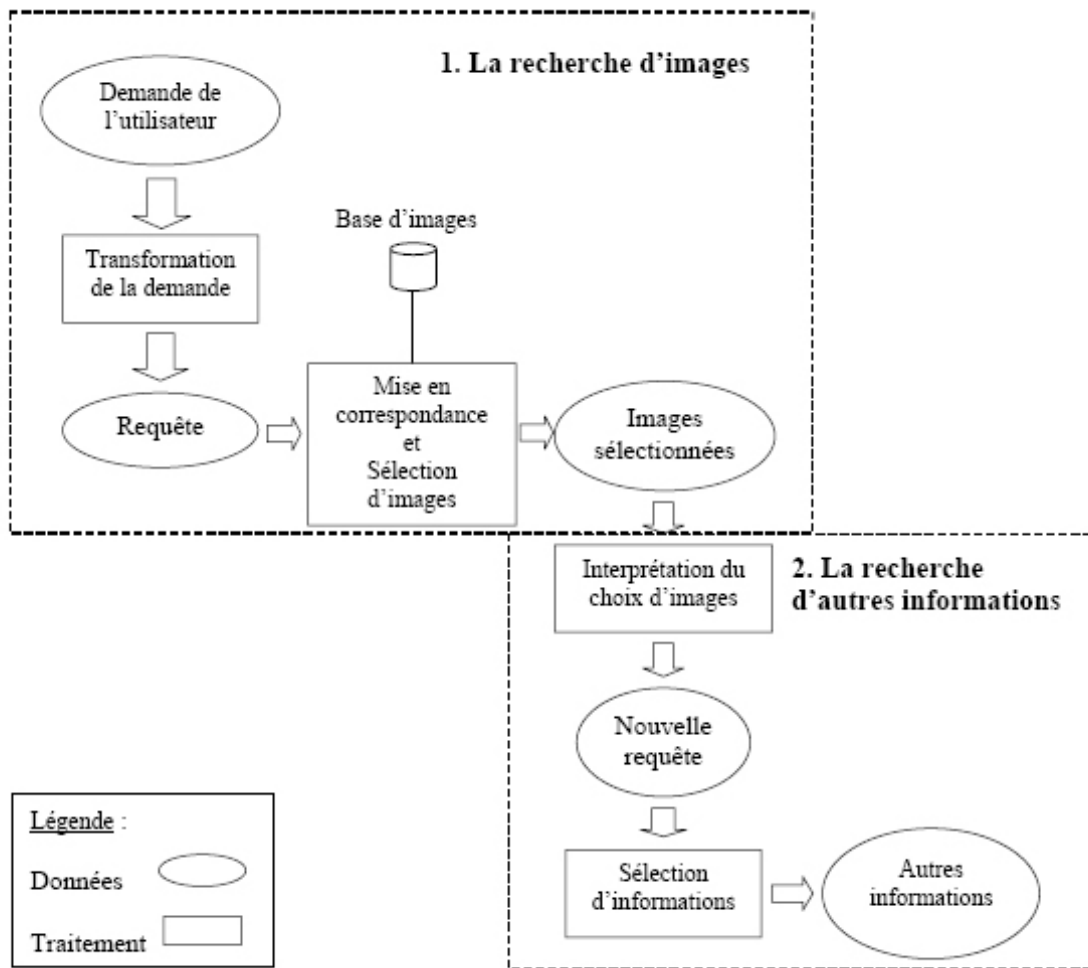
1. La recherche d'images

Demande de l'utilisateur

Transformation de la demande

Requête

Base d'images

Mise en correspondance et Sélection d'images

Images sélectionnées

2. La recherche d'autres informations

Interprétation du choix d'images

Nouvelle requête

Sélection d'informations

Autres informations

Légende :

Données

Traitement